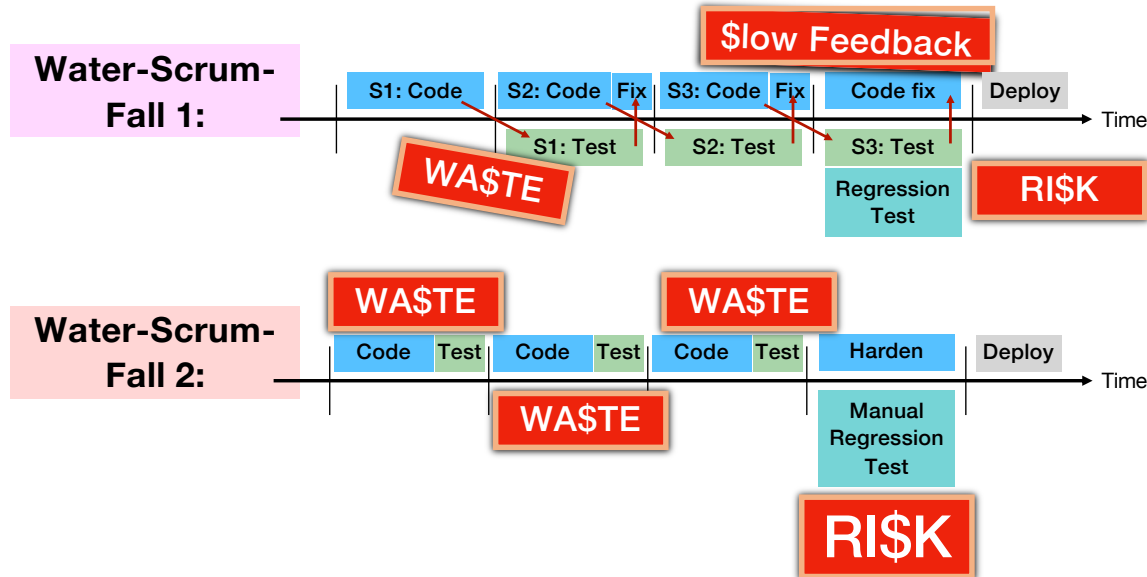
$low Feedback

Water-Scrum-Fall 1:

S1: Code
S2: Code
Fix
S3: Code
Fix
Code fix
Deploy
Time
S1: Test
S2: Test
S3: Test
WA$TE
Regression Test
RI$K

WA$TE
WA$TE

Water-Scrum-Fall 2:

Code
Test
Code
Test
Code
Test
Harden
Deploy
Time
WA$TE
Manual Regression Test
RI$K